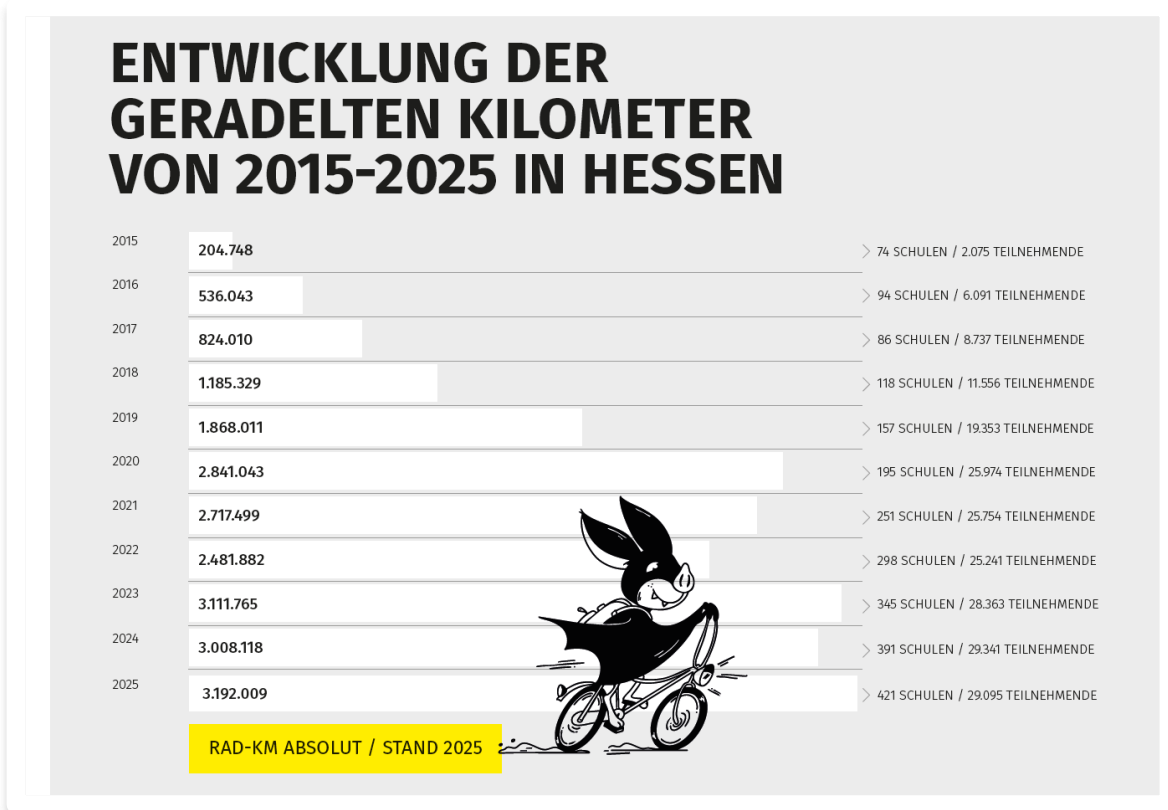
ENTWICKLUNG DER GERADELTEN KILOMETER VON 2015-2025 IN HESSEN

| Jahr | Rad-km | Schulen / Teilnehmende |
|---|---|---|
| 2015 | 204.748 | 74 SCHULEN / 2.075 TEILNEHMENDE |
| 2016 | 536.043 | 94 SCHULEN / 6.091 TEILNEHMENDE |
| 2017 | 824.010 | 86 SCHULEN / 8.737 TEILNEHMENDE |
| 2018 | 1.185.329 | 118 SCHULEN / 11.556 TEILNEHMENDE |
| 2019 | 1.868.011 | 157 SCHULEN / 19.353 TEILNEHMENDE |
| 2020 | 2.841.043 | 195 SCHULEN / 25.974 TEILNEHMENDE |
| 2021 | 2.717.499 | 251 SCHULEN / 25.754 TEILNEHMENDE |
| 2022 | 2.481.882 | 298 SCHULEN / 25.241 TEILNEHMENDE |
| 2023 | 3.111.765 | 345 SCHULEN / 28.363 TEILNEHMENDE |
| 2024 | 3.008.118 | 391 SCHULEN / 29.341 TEILNEHMENDE |
| 2025 | 3.192.009 | 421 SCHULEN / 29.095 TEILNEHMENDE |

RAD-KM ABSOLUT / STAND 2025